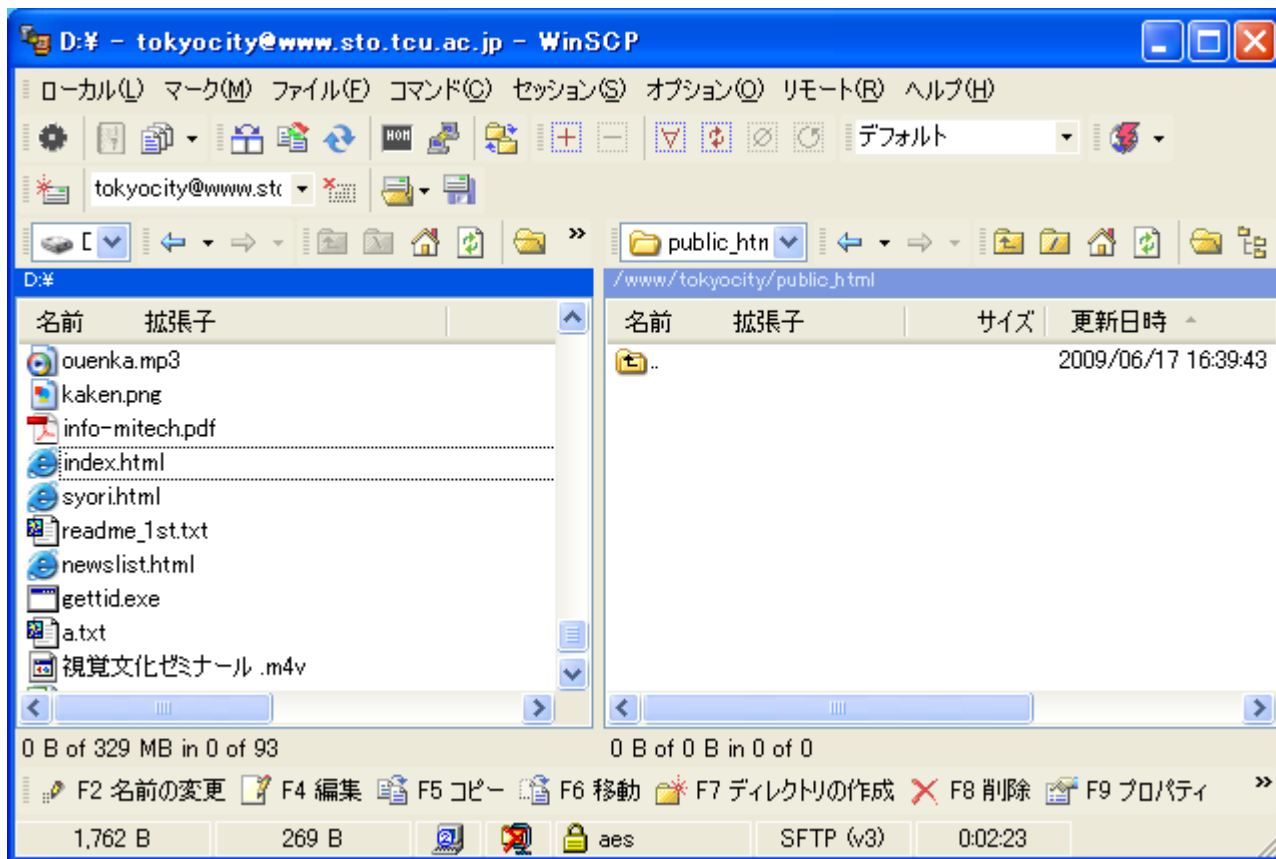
D:¥ – tokyocity@www.sto.tcu.ac.jp – WinSCP

ローカル(L) マーク(M) ファイル(F) コマンド(C) セッション(S) オプション(O) リモート(R) ヘルプ(H)

デフォルト

tokyocity@www.stc

D

public_htm

D:¥

/www/tokyocity/public_html

| 名前 | 拡張子 |
|---|---|
| ouenka.mp3 | |
| kaken.png | |
| info-mitech.pdf | |
| index.html | |
| syori.html | |
| readme_1st.txt | |
| newslist.html | |
| gettid.exe | |
| a.txt | |
| 視覚文化ゼミナール .m4v | |

| 名前 | 拡張子 | サイズ | 更新日時 |
|---|---|---|---|
| .. | | | 2009/06/17 16:39:43 |

0 B of 329 MB in 0 of 93

0 B of 0 B in 0 of 0

F2 名前の変更 F4 編集 F5 コピー F6 移動 F7 ディレクトリの作成 F8 削除 F9 プロパティ

1,762 B 269 B aes SFTP (v3) 0:02:23